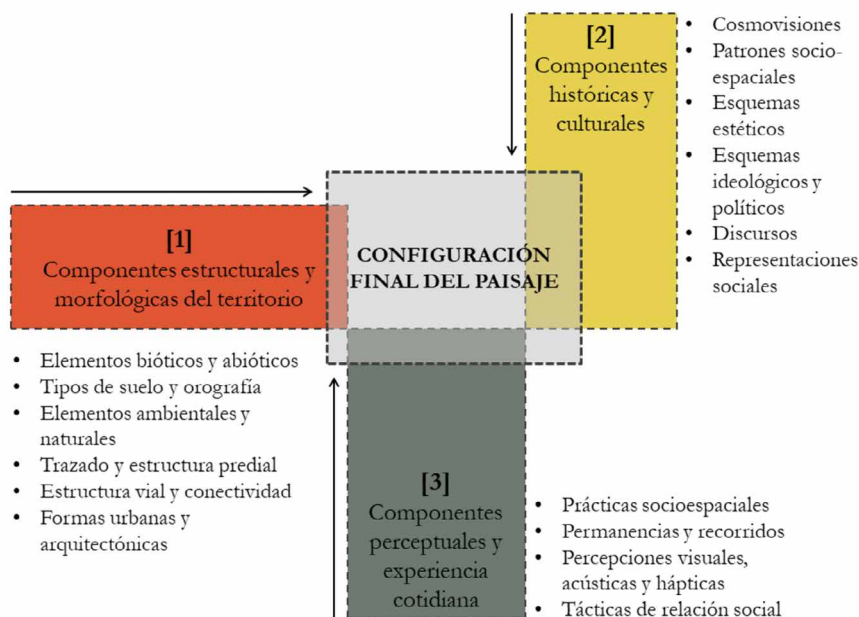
[2]
Componentes históricas y culturales

• Cosmovisiones
• Patrones socio-espaciales
• Esquemas estéticos
• Esquemas ideológicos y políticos
• Discursos
• Representaciones sociales

[1]
Componentes estructurales y morfológicas del territorio

CONFIGURACIÓN FINAL DEL PAISAJE

• Elementos bióticos y abióticos
• Tipos de suelo y orografía
• Elementos ambientales y naturales
• Trazado y estructura predial
• Estructura vial y conectividad
• Formas urbanas y arquitectónicas

[3]
Componentes perceptuales y experiencia cotidiana

• Prácticas socioespaciales
• Permanencias y recorridos
• Percepciones visuales, acústicas y hápticas
• Tácticas de relación social